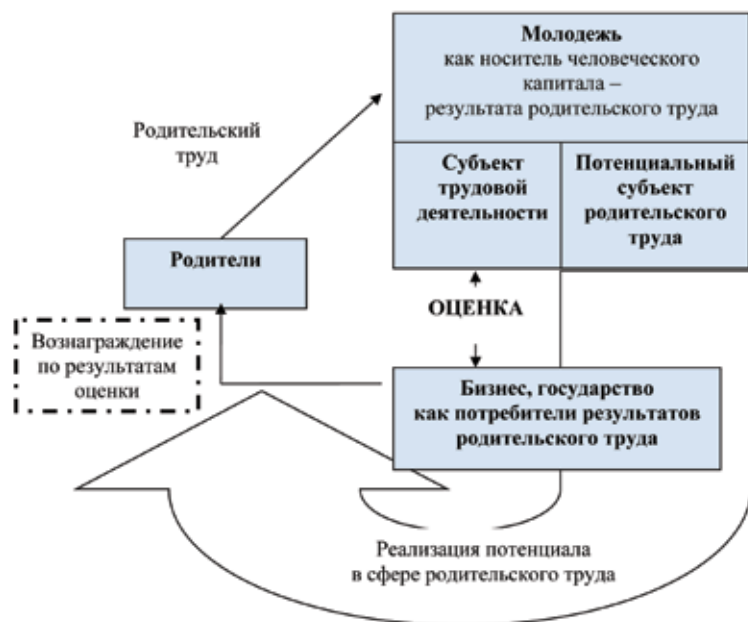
Молодежь
как носитель человеческого капитала – результата родительского труда

Субъект трудовой деятельности

Потенциальный субъект родительского труда

Родительский труд

Родители

ОЦЕНКА

Вознаграждение по результатам оценки

Бизнес, государство как потребители результатов родительского труда

Реализация потенциала в сфере родительского труда